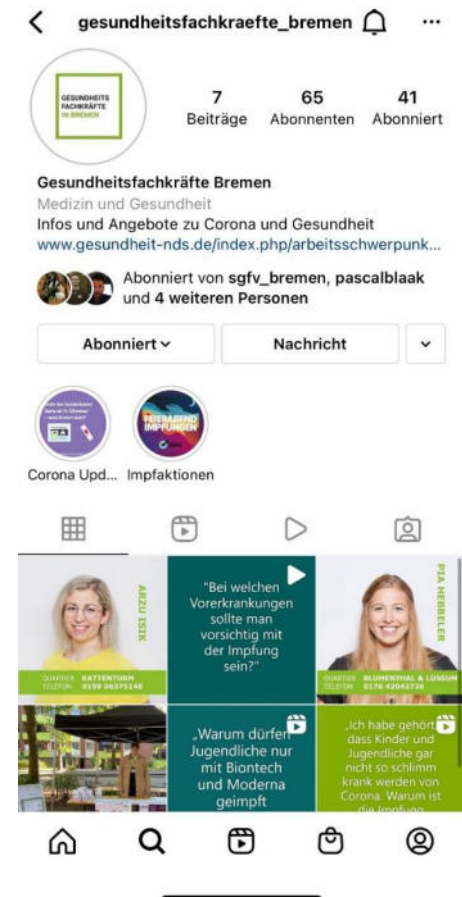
gesundheitsfachkraefte_bremen

GESUNDHEITS FACHKRÄFTE IN BREMEN

7 Beiträge
65 Abonnenten
41 Abonniert

Gesundheitsfachkräfte Bremen
Medizin und Gesundheit
Infos und Angebote zu Corona und Gesundheit
www.gesundheit-nds.de/index.php/arbeitsschwerpunk...

Abonniert von sgfv_bremen, pascalblaak und 4 weiteren Personen

Abonniert
Nachricht

Corona Upd...
Impfaktionen

ARZU ISIK
QUARTIER KATTENTURM
TELEFON 0159 06375148

"Bei welchen Vorerkrankungen sollte man vorsichtig mit der Impfung sein?"

PIA HEBBELER
QUARTIER BLUMENTHAL & LÜSSUM
TELEFON 0176 42042726

„Warum dürfen Jugendliche nur mit Biontech und Moderna geimpft

„Ich habe gehört, dass Kinder und Jugendliche gar nicht so schlimm krank werden von Corona. Warum ist die Impfung